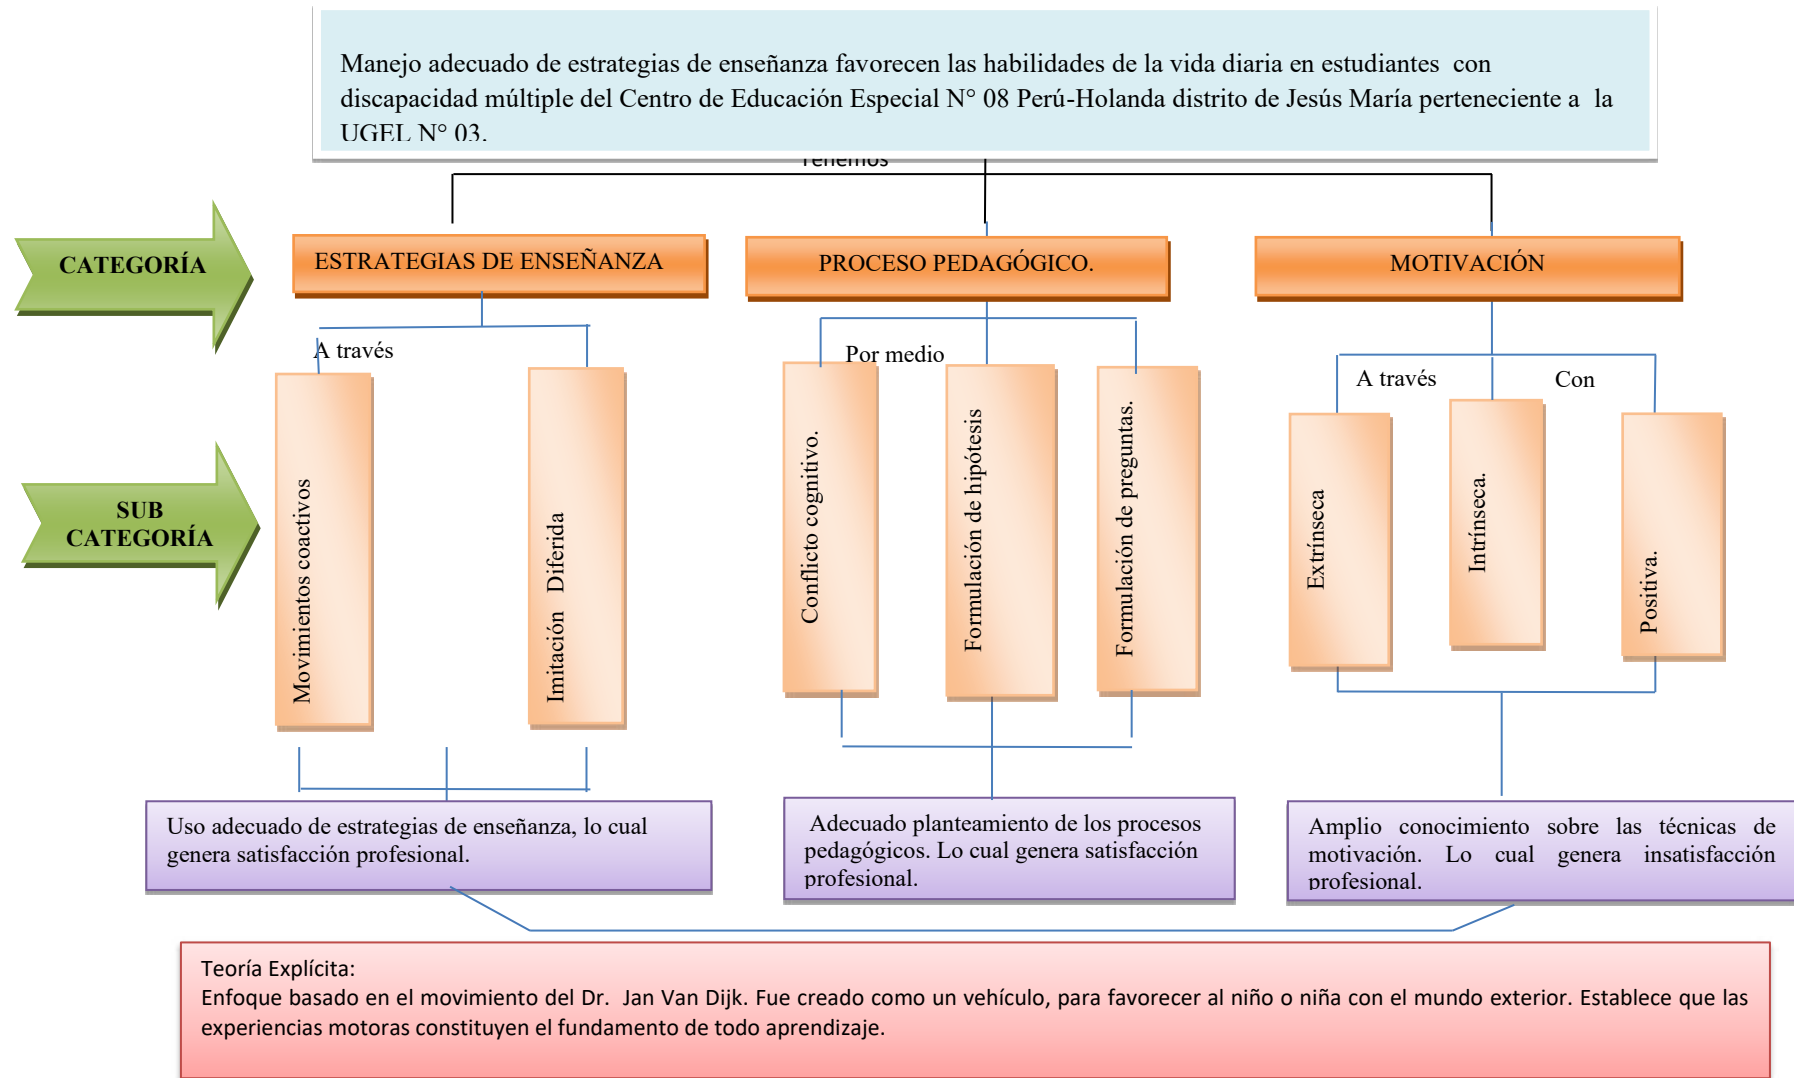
Manejo adecuado de estrategias de enseñanza favorecen las habilidades de la vida diaria en estudiantes con discapacidad múltiple del Centro de Educación Especial N° 08 Perú-Holanda distrito de Jesús María perteneciente a la UGEL N° 03.

Tenemos

CATEGORÍA

ESTRATEGIAS DE ENSEÑANZA

PROCESO PEDAGÓGICO.

MOTIVACIÓN

SUB CATEGORÍA

A través

Movimientos coactivos

Imitación Diferida

Por medio

Conflicto cognitivo.

Formulación de hipótesis

Formulación de preguntas.

A través

Con

Extrínseca

Intrínseca.

Positiva.

Uso adecuado de estrategias de enseñanza, lo cual genera satisfacción profesional.

Adecuado planteamiento de los procesos pedagógicos. Lo cual genera satisfacción profesional.

Amplio conocimiento sobre las técnicas de motivación. Lo cual genera insatisfacción profesional.

Teoría Explícita:
Enfoque basado en el movimiento del Dr. Jan Van Dijk. Fue creado como un vehículo, para favorecer al niño o niña con el mundo exterior. Establece que las experiencias motoras constituyen el fundamento de todo aprendizaje.